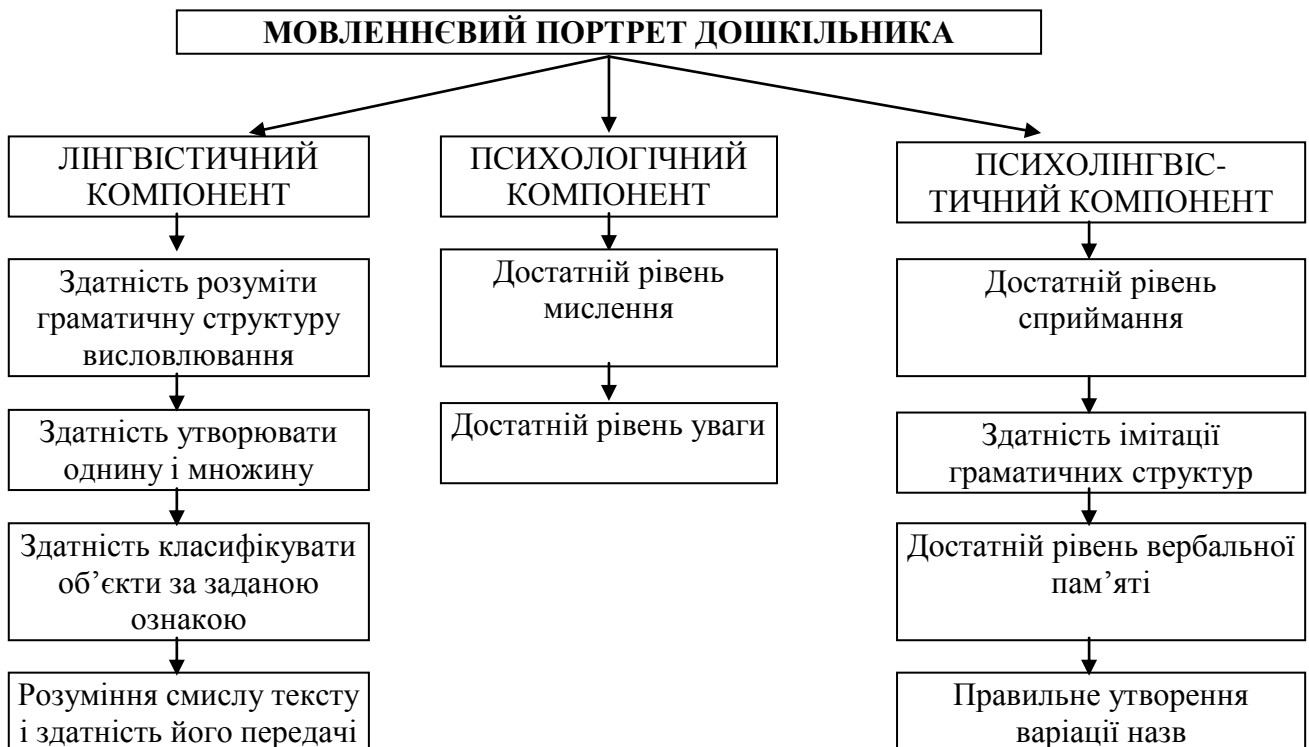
МОВЛЕННЄВИЙ ПОРТРЕТ ДОШКІЛЬНИКА

ЛІНГВІСТИЧНИЙ КОМПОНЕНТ

Здатність розуміти граматичну структуру висловлювання

Здатність утворювати однину і множину

Здатність класифікувати об'єкти за заданою ознакою

Розуміння смислу тексту і здатність його передачі

ПСИХОЛОГІЧНИЙ КОМПОНЕНТ

Достатній рівень мислення

Достатній рівень уваги

ПСИХОЛІНГВІСТИЧНИЙ КОМПОНЕНТ

Достатній рівень сприймання

Здатність імітації граматичних структур

Достатній рівень вербальної пам'яті

Правильне утворення варіації назв